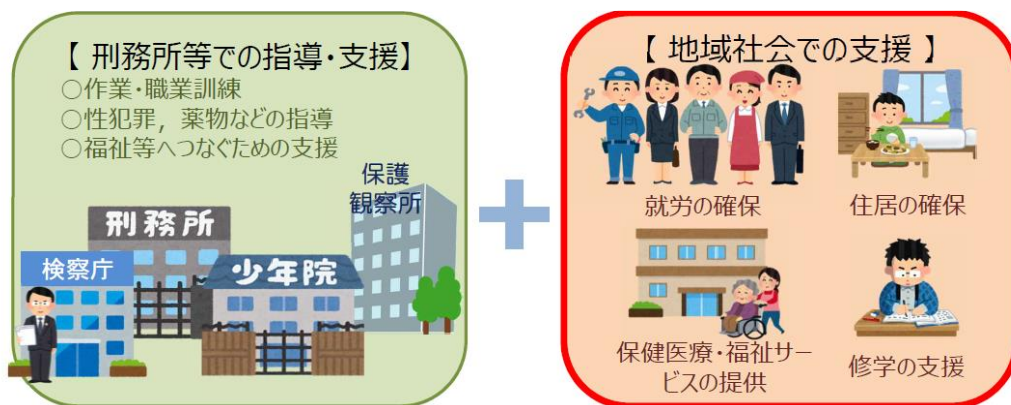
【 刑務所等での指導・支援】
○作業・職業訓練
○性犯罪，薬物などの指導
○福祉等へつなぐための支援

保護観察所

刑務所

検察庁

少年院

【 地域社会での支援 】

就労の確保

住居の確保

保健医療・福祉サービスの提供

修学の支援